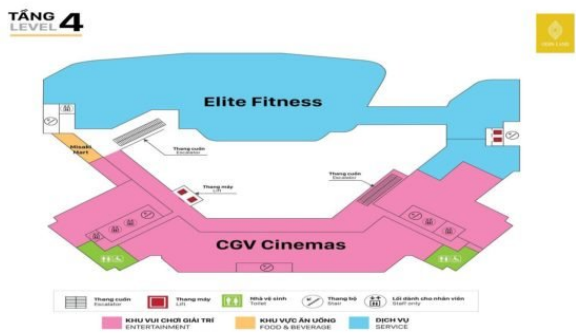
TẦNG
LEVEL 4

Elite Fitness

Ministop Mart

Thang cuốn
Escalator

Thang máy
Lift

Thang cuốn
Escalator

CGV Cinemas

Thang cuốn
Escalator

Thang máy
Lift

Nhà vệ sinh
Toilet

Thang bộ
Stair

Lối dành cho nhân viên
Staff only

KHU VUI CHƠI GIẢI TRÍ
ENTERTAINMENT

KHU VỰC ĂN UỐNG
FOOD & BEVERAGE

DỊCH VỤ
SERVICE